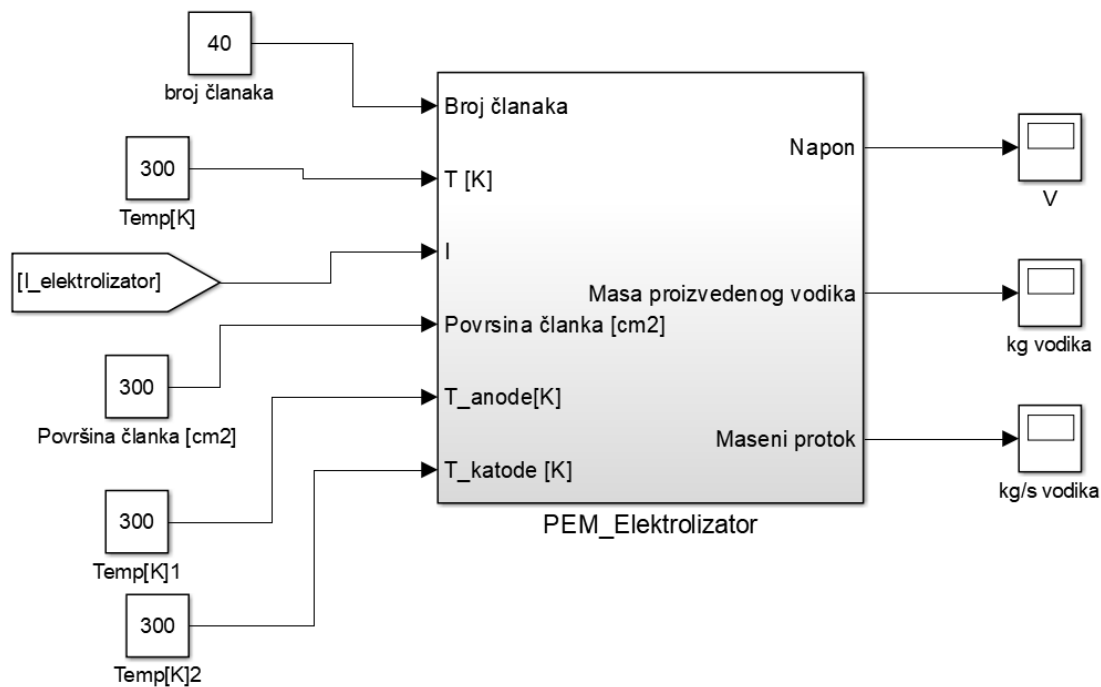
40
broj članaka

300
Temp[K]

[I_elektrolizator]

300
Površina članka [cm2]

300
Temp[K]1

300
Temp[K]2

Broj članaka
T [K]
I
Povrsina članka [cm2]
T_anode[K]
T_katode [K]

Napon
Masa proizvedenog vodika
Maseni protok

PEM_Elektrolizator

V
kg vodika
kg/s vodika